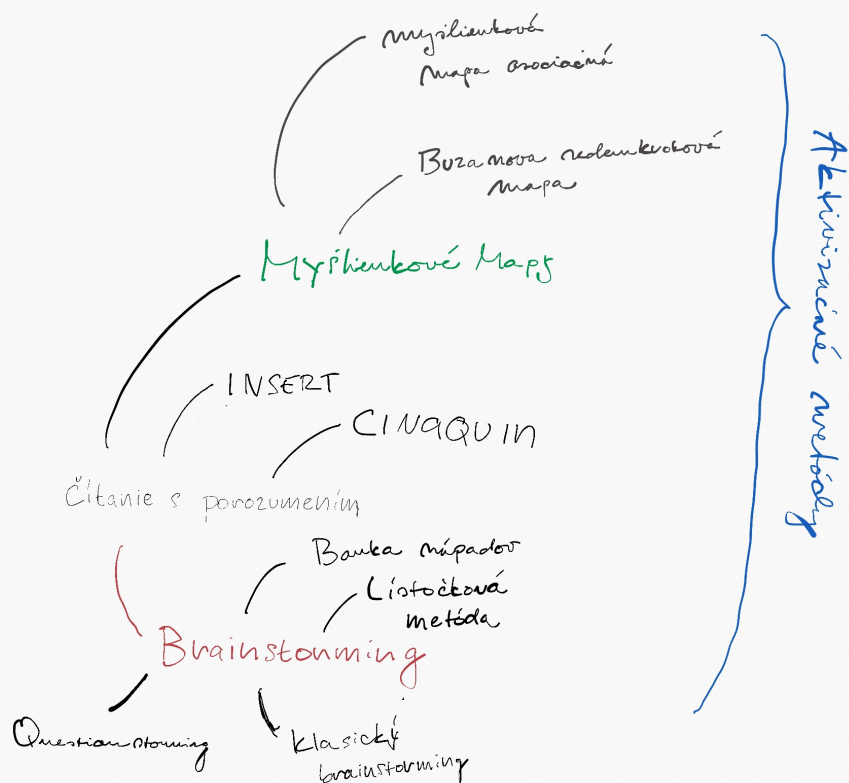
Myšlienková mapa asociačná

Buzanova nedemkuchová mapa

Myšlienkové Mapy

INSERT

CINQUIN

Čítanie s porozumením

Banka nápadov

Lístočková metóda

Brainstorming

Questionstorming

Klasický brainstorming

Aktivizačné metódy